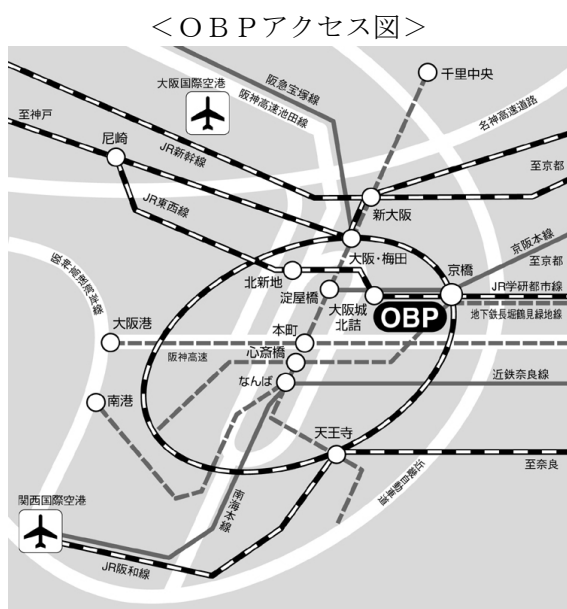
<ＯＢＰアクセス図>

大阪国際空港
阪急宝塚線
阪神高速池田線
千里中央
名神高速道路
至神戸
尼崎
JR新幹線
至京都
JR東西線
新大阪
京阪本線
至京都
阪神高速湾岸線
大阪・梅田
京橋
北新地
JR学研都市線
淀屋橋
大阪城北詰
OBP
地下鉄長堀鶴見緑地線
大阪港
本町
阪神高速
心斎橋
なんば
近鉄奈良線
南港
天王寺
至奈良
近畿自動車道
関西国際空港
南海本線
JR阪和線